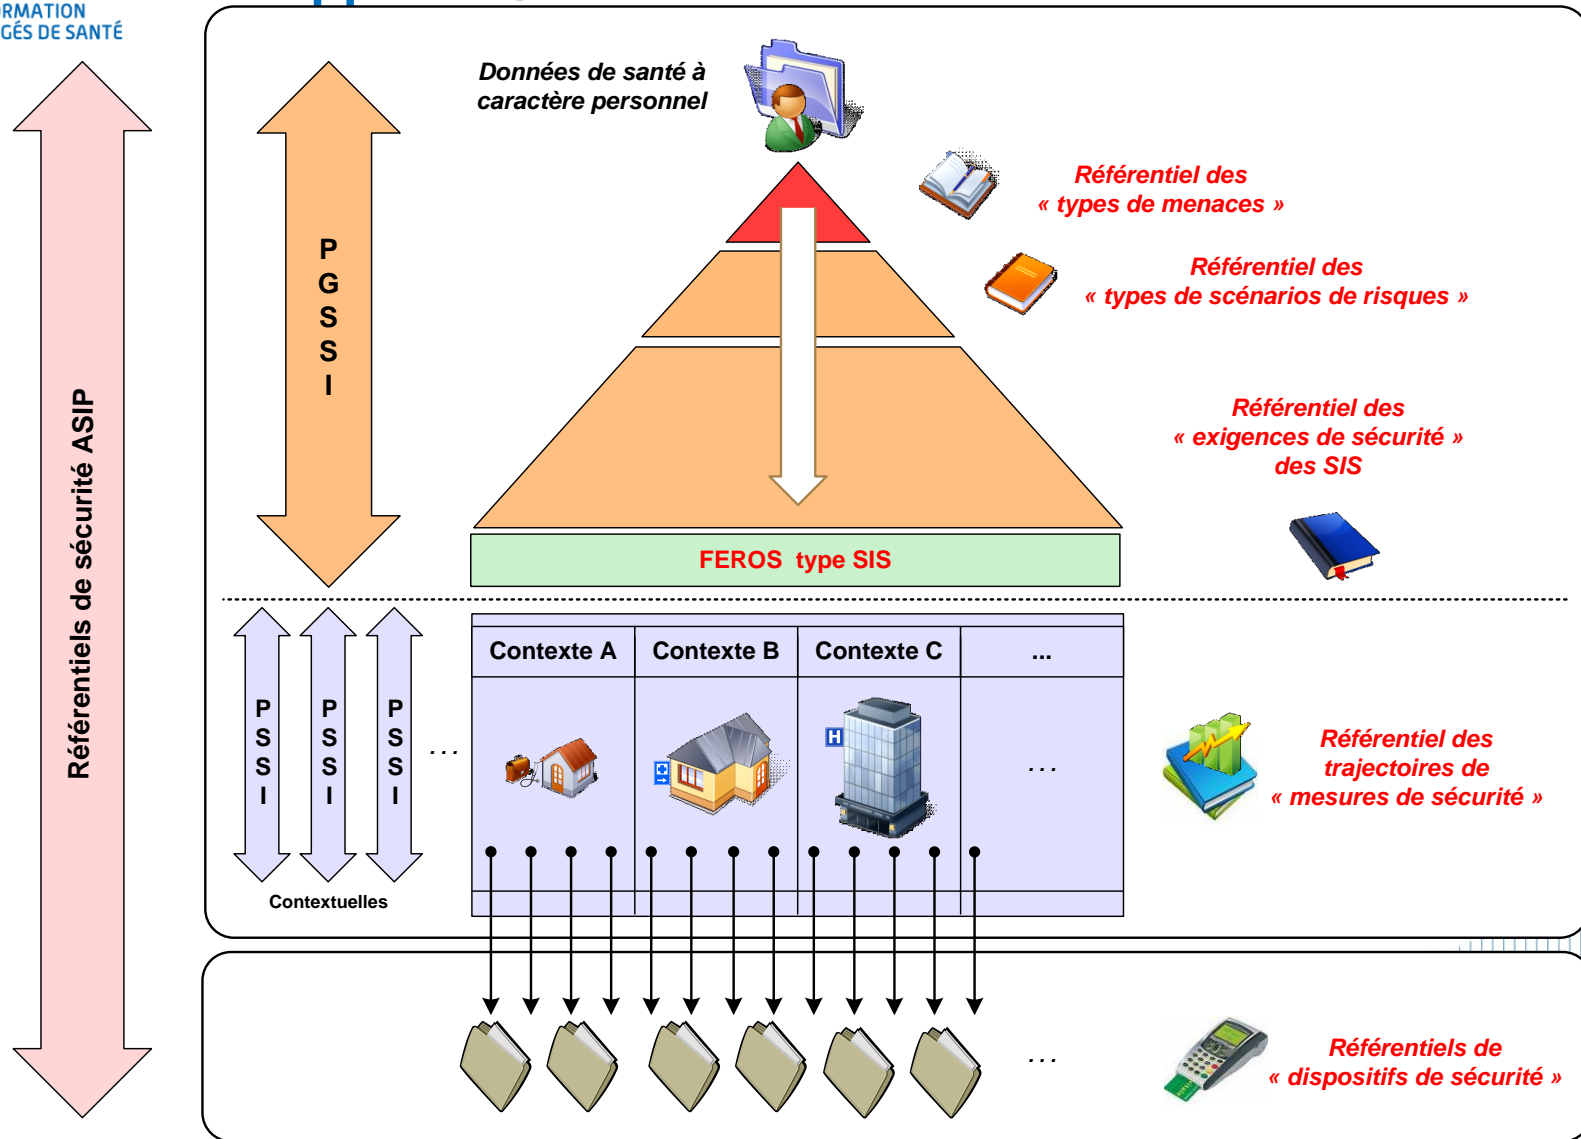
RMATION
GÉS DE SANTÉ

Référentiels de sécurité ASIP

Données de santé à caractère personnel

P G S S I

Référentiel des « types de menaces »

Référentiel des « types de scénarios de risques »

Référentiel des « exigences de sécurité » des SIS

FEROS type SIS

P S S I

P S S I

P S S I

...

Contextuelles

Contexte A

Contexte B

Contexte C

...

H

...

Référentiel des trajectoires de « mesures de sécurité »

...

Référentiels de « dispositifs de sécurité »